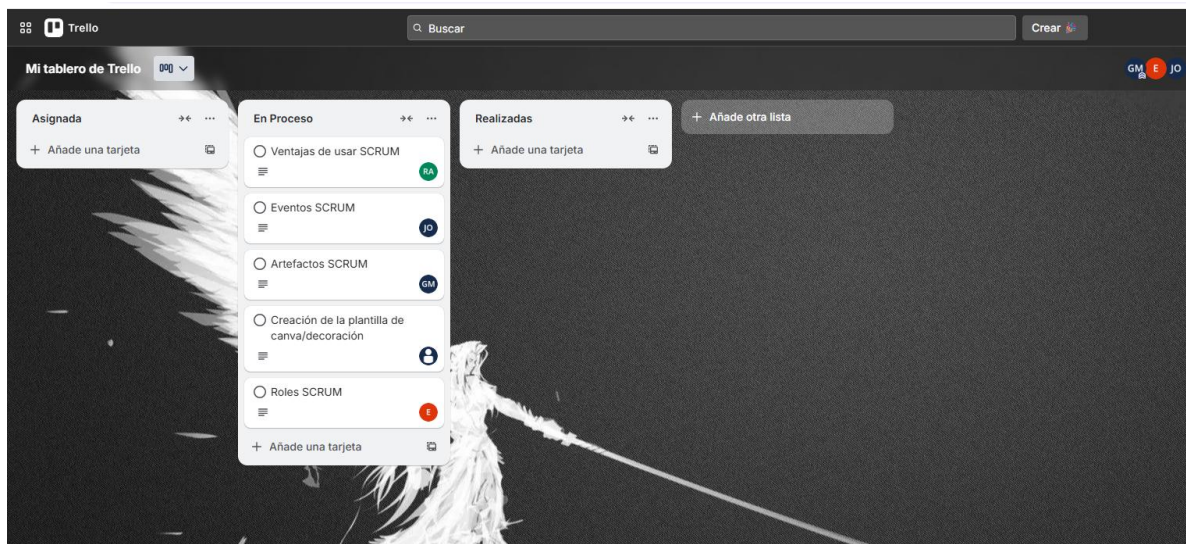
Trello

Buscar

Crear

Mi tablero de Trello

GM E JO

Asignada

+ Añade una tarjeta

En Proceso

Ventajas de usar SCRUM

RA

Eventos SCRUM

JO

Artefactos SCRUM

GM

Creación de la plantilla de canva/decoración

Roles SCRUM

E

+ Añade una tarjeta

Realizadas

+ Añade una tarjeta

+ Añade otra lista